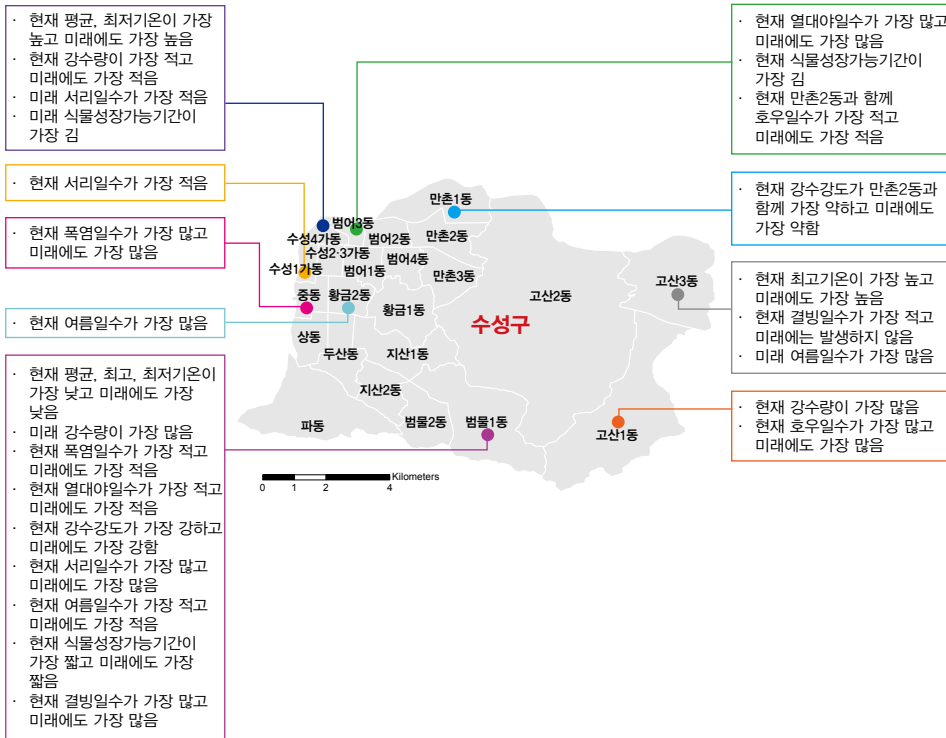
· 현재 평균, 최저기온이 가장 높고 미래에도 가장 높음
· 현재 강수량이 가장 적고 미래에도 가장 적음
· 미래 서리일수가 가장 적음
· 미래 식물성장가능기간이 가장 김

· 현재 서리일수가 가장 적음

· 현재 폭염일수가 가장 많고 미래에도 가장 많음

· 현재 여름일수가 가장 많음

· 현재 평균, 최고, 최저기온이 가장 낮고 미래에도 가장 낮음
· 미래 강수량이 가장 많음
· 현재 폭염일수가 가장 적고 미래에도 가장 적음
· 현재 열대야일수가 가장 적고 미래에도 가장 적음
· 현재 강수강도가 가장 강하고 미래에도 가장 강함
· 현재 서리일수가 가장 많고 미래에도 가장 많음
· 현재 여름일수가 가장 적고 미래에도 가장 적음
· 현재 식물성장가능기간이 가장 짧고 미래에도 가장 짧음
· 현재 결빙일수가 가장 많고 미래에도 가장 많음

· 현재 열대야일수가 가장 많고 미래에도 가장 많음
· 현재 식물성장가능기간이 가장 김
· 현재 만촌2동과 함께 호우일수가 가장 적고 미래에도 가장 적음

· 현재 강수강도가 만촌2동과 함께 가장 약하고 미래에도 가장 약함

· 현재 최고기온이 가장 높고 미래에도 가장 높음
· 현재 결빙일수가 가장 적고 미래에는 발생하지 않음
· 미래 여름일수가 가장 많음

· 현재 강수량이 가장 많음
· 현재 호우일수가 가장 많고 미래에도 가장 많음

만촌1동
범어3동
수성4가동
범어2동
만촌2동
수성2·3가동
범어4동
수성1가동
범어1동
만촌3동
고산3동
중동
황금2동
고산2동
황금1동
수성구
상동
두산동
지산1동
지산2동
범물2동
범물1동
파동
고산1동
0 1 2 4 Kilometers